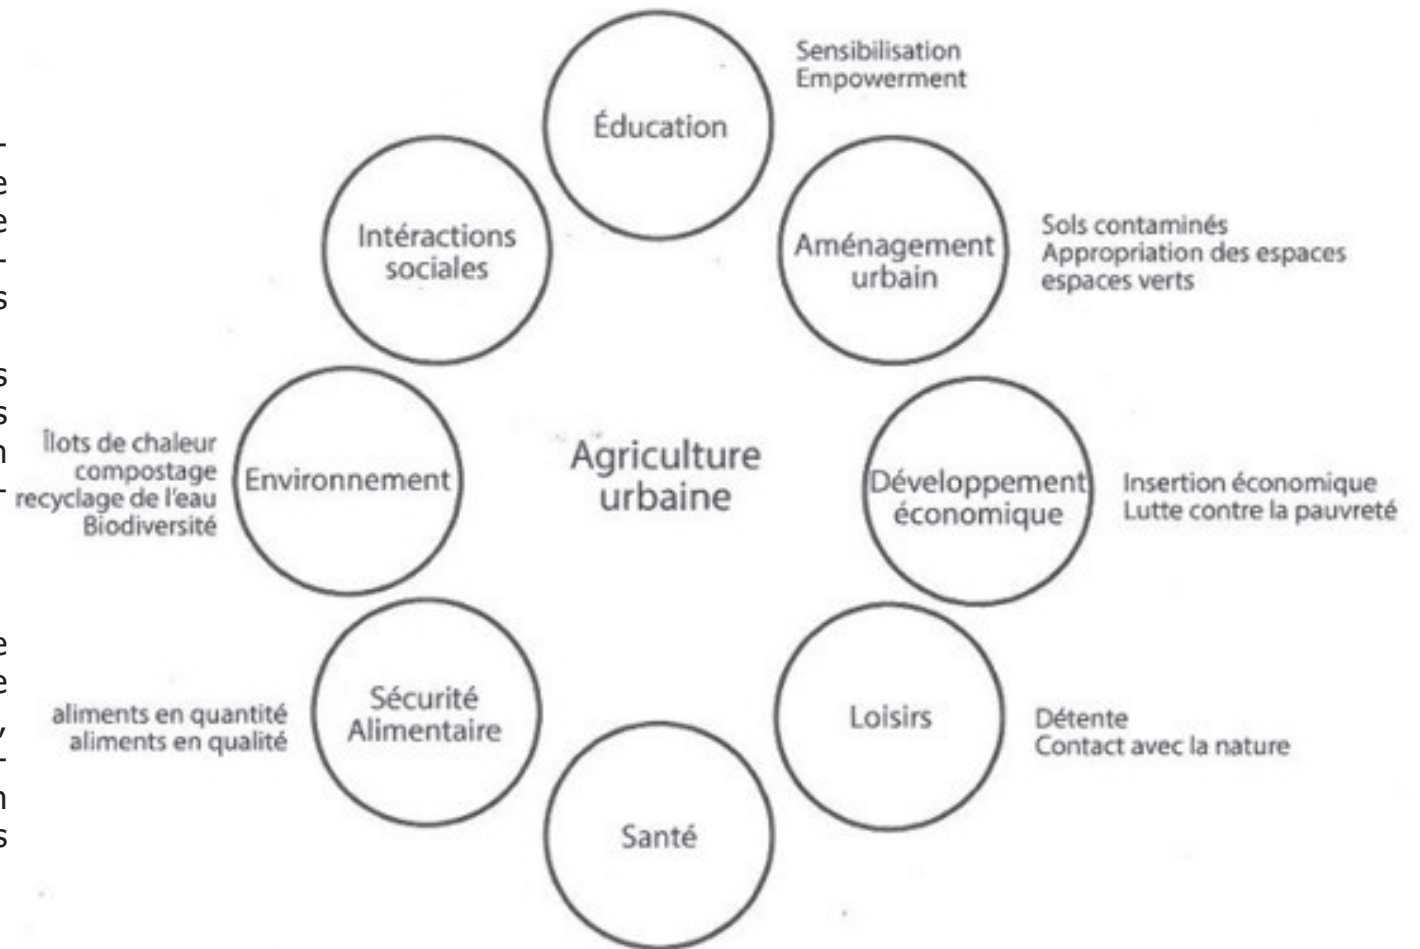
Sensibilisation
Empowerment

Éducation

Intéractions sociales

Aménagement urbain

Sols contaminés
Appropriation des espaces
espaces verts

Îlots de chaleur
compostage
recyclage de l'eau
Biodiversité

Environnement

Agriculture urbaine

Développement économique

Insertion économique
Lutte contre la pauvreté

aliments en quantité
aliments en qualité

Sécurité Alimentaire

Loisirs

Détente
Contact avec la nature

Santé